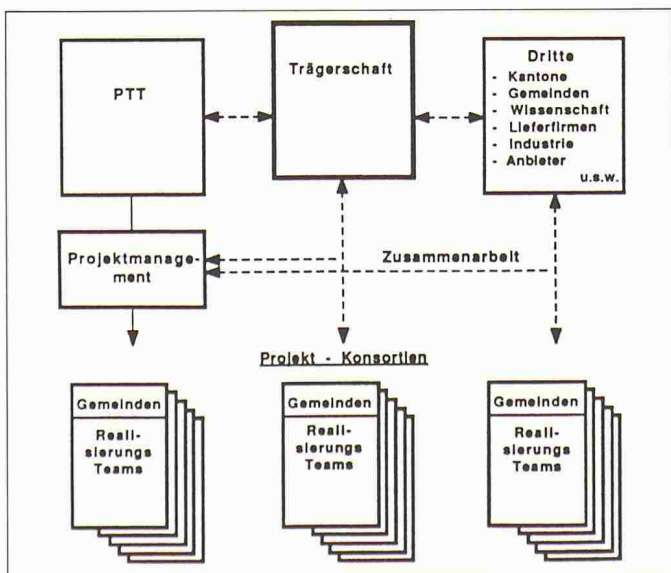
PTT

Trägerschaft

Dritte
- Kantone
- Gemeinden
- Wissenschaft
- Lieferfirmen
- Industrie
- Anbieter
u.s.w.

Projektmanagement

Zusammenarbeit

Projekt - Konsortien

Gemeinden
Realisierungs Teams

Gemeinden
Realisierungs Teams

Gemeinden
Realisierungs Teams